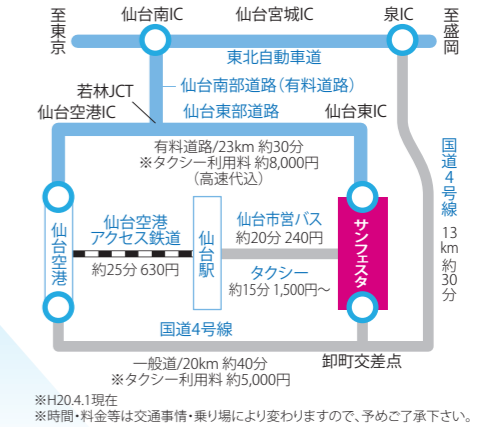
至東京

仙台南IC

仙台宮城IC

泉IC

至盛岡

東北自動車道

若林JCT

仙台南部道路（有料道路）

仙台空港IC

仙台東部道路

仙台東IC

有料道路/23km 約30分
※タクシー利用料 約8,000円
（高速代込）

国道4号線

13km 約30分

仙台空港

仙台空港アクセス鉄道

約25分 630円

仙台駅

仙台市営バス
約20分 240円

サンフェスタ

タクシー
約15分 1,500円～

国道4号線

一般道/20km 約40分
※タクシー利用料 約5,000円

卸町交差点

※H20.4.1現在
※時間・料金等は交通事情・乗り場により変わりますので、予めご了承下さい。